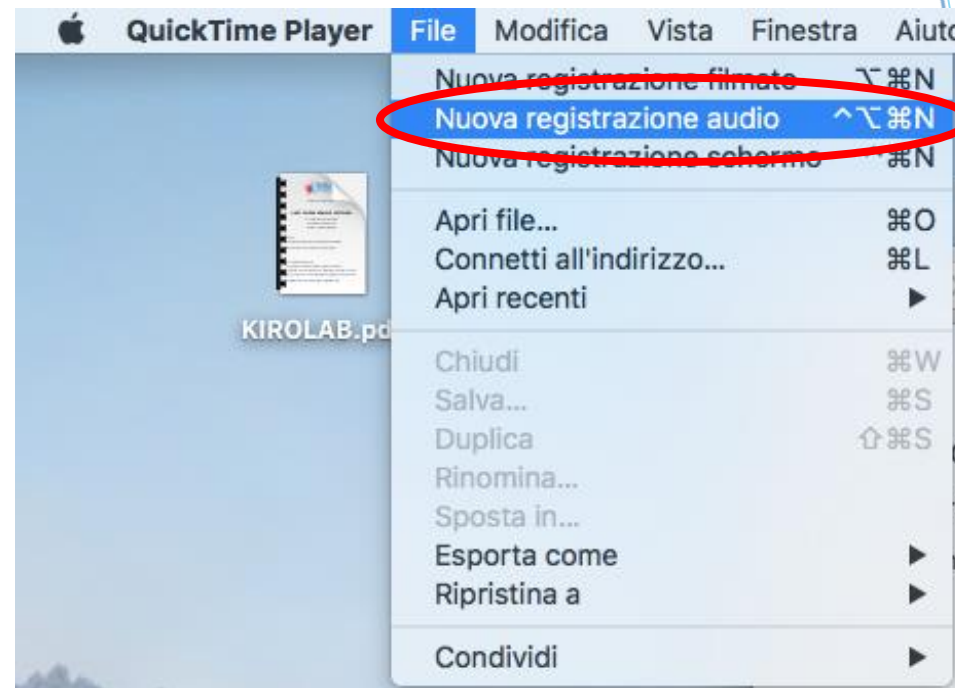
QuickTime Player File Modifica Vista Finestra Aiuto

Nuova registrazione filmato ⌥⌘N
Nuova registrazione audio ^⌥⌘N
Nuova registrazione schermo ^⌘N

Apri file... ⌘O
Connetti all'indirizzo... ⌘L
Apri recenti ▶

Chiudi ⌘W
Salva... ⌘S
Duplica ⇧⌘S
Rinomina...
Sposta in...
Esporta come ▶
Ripristina a ▶

Condividi ▶

KIROLAB.pd